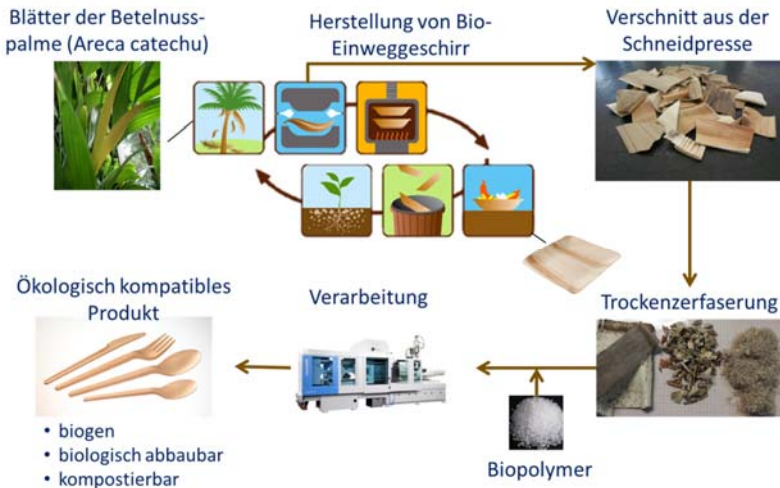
Blätter der Betelnusspalme (Areca catechu)

Herstellung von Bio-Einweggeschirr

Verschnitt aus der Schneidpresse

Trockenzerfaserung

Biopolymer

Verarbeitung

Ökologisch kompatibles Produkt

• biogen
• biologisch abbaubar
• kompostierbar